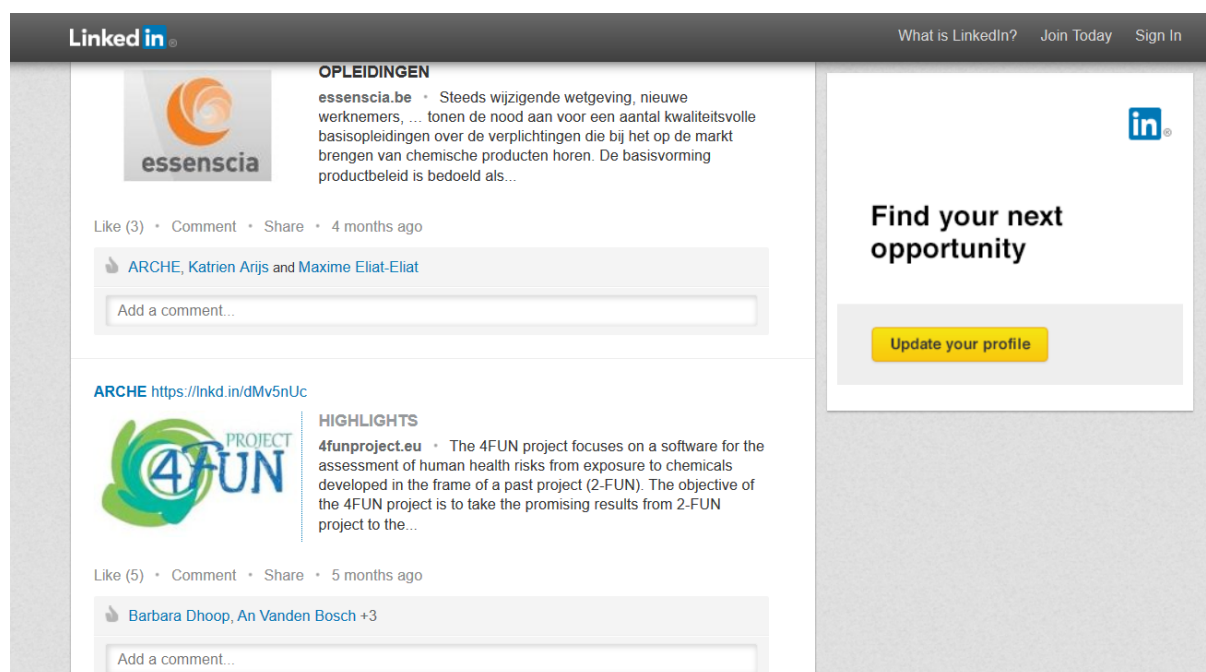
Linked in ®

What is LinkedIn? Join Today Sign In

essenscia

OPLEIDINGEN

essenscia.be • Steeds wijzigende wetgeving, nieuwe werknemers, … tonen de nood aan voor een aantal kwaliteitsvolle basisopleidingen over de verplichtingen die bij het op de markt brengen van chemische producten horen. De basisvorming productbeleid is bedoeld als...

Like (3) • Comment • Share • 4 months ago

ARCHE, Katrien Arijs and Maxime Eliat-Eliat

Add a comment...

ARCHE https://lnkd.in/dMv5nUc

PROJECT 4FUN

HIGHLIGHTS

4funproject.eu • The 4FUN project focuses on a software for the assessment of human health risks from exposure to chemicals developed in the frame of a past project (2-FUN). The objective of the 4FUN project is to take the promising results from 2-FUN project to the...

Like (5) • Comment • Share • 5 months ago

Barbara Dhoop, An Vanden Bosch +3

Add a comment...

in®

Find your next opportunity

Update your profile